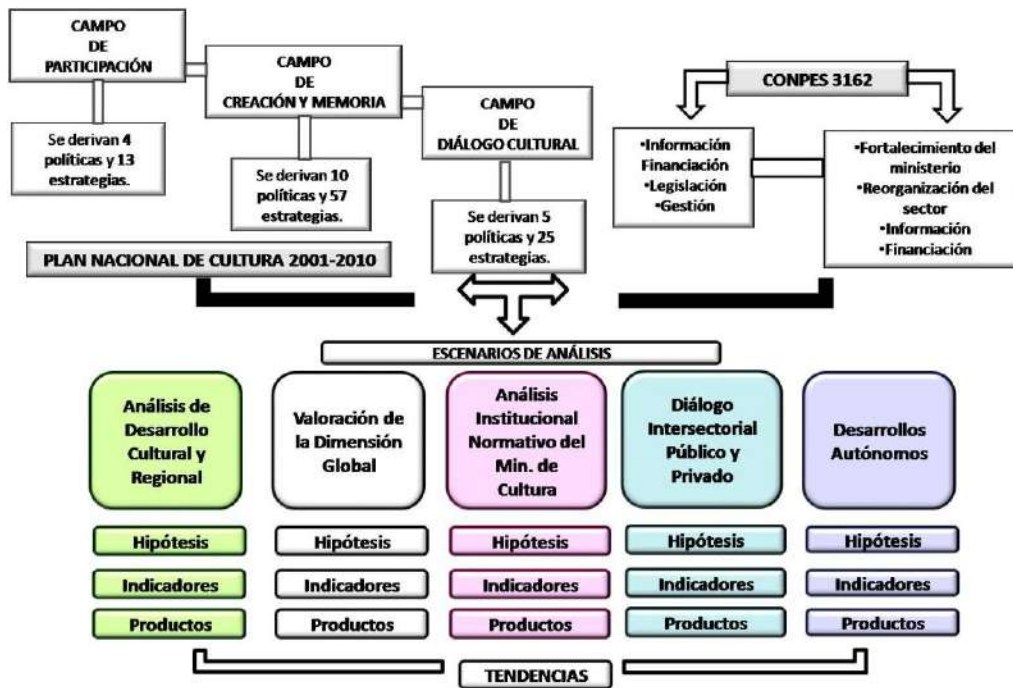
CAMPO DE PARTICIPACIÓN

Se derivan 4 políticas y 13 estrategias.

CAMPO DE CREACIÓN Y MEMORIA

Se derivan 10 políticas y 57 estrategias.

CAMPO DE DIÁLOGO CULTURAL

Se derivan 5 políticas y 25 estrategias.

PLAN NACIONAL DE CULTURA 2001-2010

CONPES 3162

•Información
Financiación
•Legislación
•Gestión

•Fortalecimiento del ministerio
•Reorganización del sector
•Información
•Financiación

ESCENARIOS DE ANÁLISIS

| Análisis de Desarrollo Cultural y Regional | Valoración de la Dimensión Global | Análisis Institucional Normativo del Min. de Cultura | Diálogo Intersectorial Público y Privado | Desarrollos Autónomos |
|---|---|---|---|---|
| Hipótesis | Hipótesis | Hipótesis | Hipótesis | Hipótesis |
| Indicadores | Indicadores | Indicadores | Indicadores | Indicadores |
| Productos | Productos | Productos | Productos | Productos |

TENDENCIAS